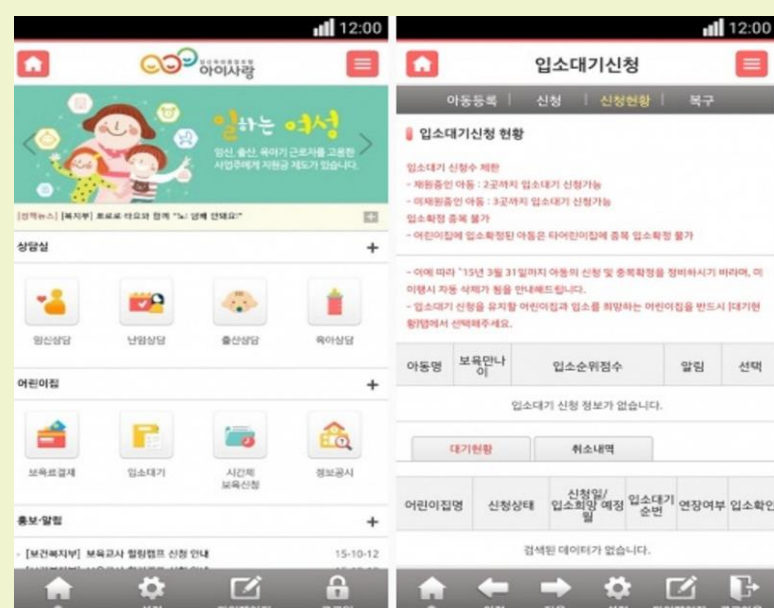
12:00

아이사랑

일하는 여성

임신, 출산, 육아기 근로자를 고용한 사업주에게 지원금 제도가 있습니다.

[정책뉴스] [복지부] 프로포 아요와 함께 "노 없애 안돼요!"

상담실

+

임신상담

난임상담

출산상담

육아상담

어린이집

+

보육료결제

입소대기

시간제 보육신청

정보공시

홍보·알림

+

- [보건복지부] 보육교사 힐링캠프 신청 안내 15-10-12

12:00

입소대기신청

아동등록 | 신청 | 신청현황 | 복구

입소대기신청 현황

입소대기 신청수 제한
- 재원중인 아동 : 2곳까지 입소대기 신청가능
- 미재원중인 아동 : 3곳까지 입소대기 신청가능
입소확정 중복 불가
- 어린이집에 입소확정된 아동은 타어린이집에 중복 입소확정 불가

- 이에 따라 '15년 3월 31일까지 아동의 신청 및 중복확정을 정비하시기 바라며, 미이행시 자동 삭제가 됨을 안내해드립니다.
- 입소대기 신청을 유지할 어린이집과 입소를 희망하는 어린이집을 반드시 [대기현황]탭에서 선택해주세요.

| 아동명 | 보육만나이 | 입소순위점수 | 알림 | 선택 |
|---|---|---|---|---|
| 입소대기 신청 정보가 없습니다. | | | | |

대기현황 | 취소내역

| 어린이집명 | 신청상태 | 신청일/입소희망 예정일 | 입소대기순번 | 연장여부 | 입소확인 |
|---|---|---|---|---|---|
| 검색된 데이터가 없습니다. | | | | | |